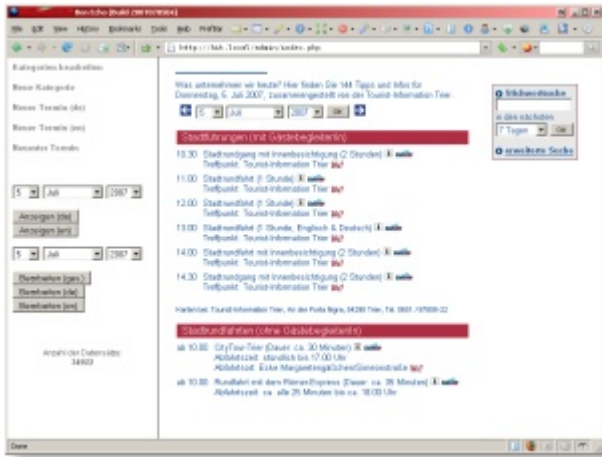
Bon Echo (Build 2007070504)

File Edit View History Bookmarks Tools Web Profiler

http://lab.1ooo1/admin/index.php

Kategorien bearbeiten

Neue Kategorie

Neuer Termin (de)

Neuer Termin (en)

Neueste Termin

5 Juli 2007

Anzeigen (de)

Anzeigen (en)

5 Juli 2007

Bearbeiten (gen.)

Bearbeiten (de)

Bearbeiten (en)

Anzahl der Datensätze: 34922

Was unternehmen wir heute? Hier finden Sie 144 Tipps und Infos für Donnerstag, 5. Juli 2007, zusammengestellt von der Tourist-Information Trier.

5 Juli 2007 OK

Stadtführungen (mit Gästebegleiter/in)

10.30 Stadtrundgang mit Innenbesichtigung (2 Stunden)
Treffpunkt: Tourist-Information Trier

11.00 Stadtrundfahrt (1 Stunde)
Treffpunkt: Tourist-Information Trier

12.00 Stadtrundfahrt (1 Stunde)
Treffpunkt: Tourist-Information Trier

13.00 Stadtrundfahrt (1 Stunde, Englisch & Deutsch)
Treffpunkt: Tourist-Information Trier

14.00 Stadtrundgang mit Innenbesichtigung (2 Stunden)
Treffpunkt: Tourist-Information Trier

14.30 Stadtrundgang mit Innenbesichtigung (2 Stunden)
Treffpunkt: Tourist-Information Trier

Kartenkauf: Tourist-Information Trier, An der Porta Nigra, 54290 Trier, Tel. 0651 / 97808-22

Stadtrundfahrten (ohne Gästebegleiter/in)

ab 10.00 CityTour-Trier (Dauer: ca. 30 Minuten)
Abfahrtszeit: stündlich bis 17.00 Uhr
Abfahrtsort: Ecke Margaretengäßchen/Simeonstraße

ab 10.00 Rundfahrt mit dem RömerExpress (Dauer: ca. 35 Minuten)
Abfahrtszeit: ca. alle 25 Minuten bis ca. 18.00 Uhr

Stichwortsuche
in den nächsten
7 Tagen OK
erweiterte Suche

Done